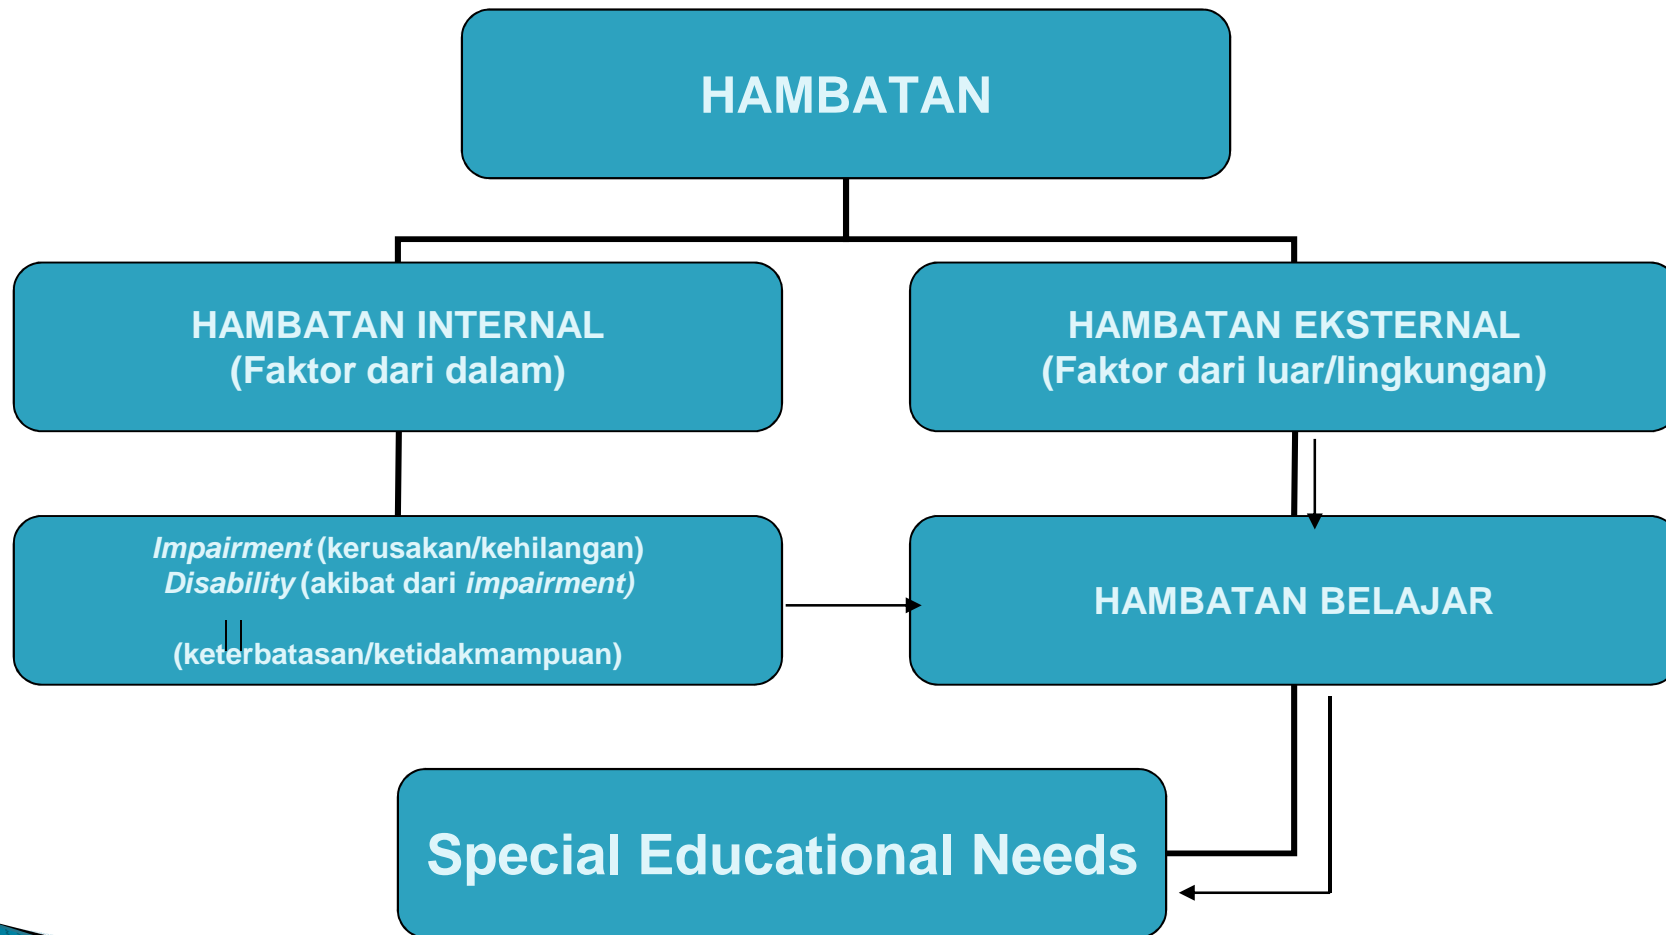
HAMBATAN

HAMBATAN INTERNAL
(Faktor dari dalam)

HAMBATAN EKSTERNAL
(Faktor dari luar/lingkungan)

*Impairment* (kerusakan/kehilangan)
*Disability* (akibat dari *impairment*)

(keterbatasan/ketidakmampuan)

HAMBATAN BELAJAR

Special Educational Needs